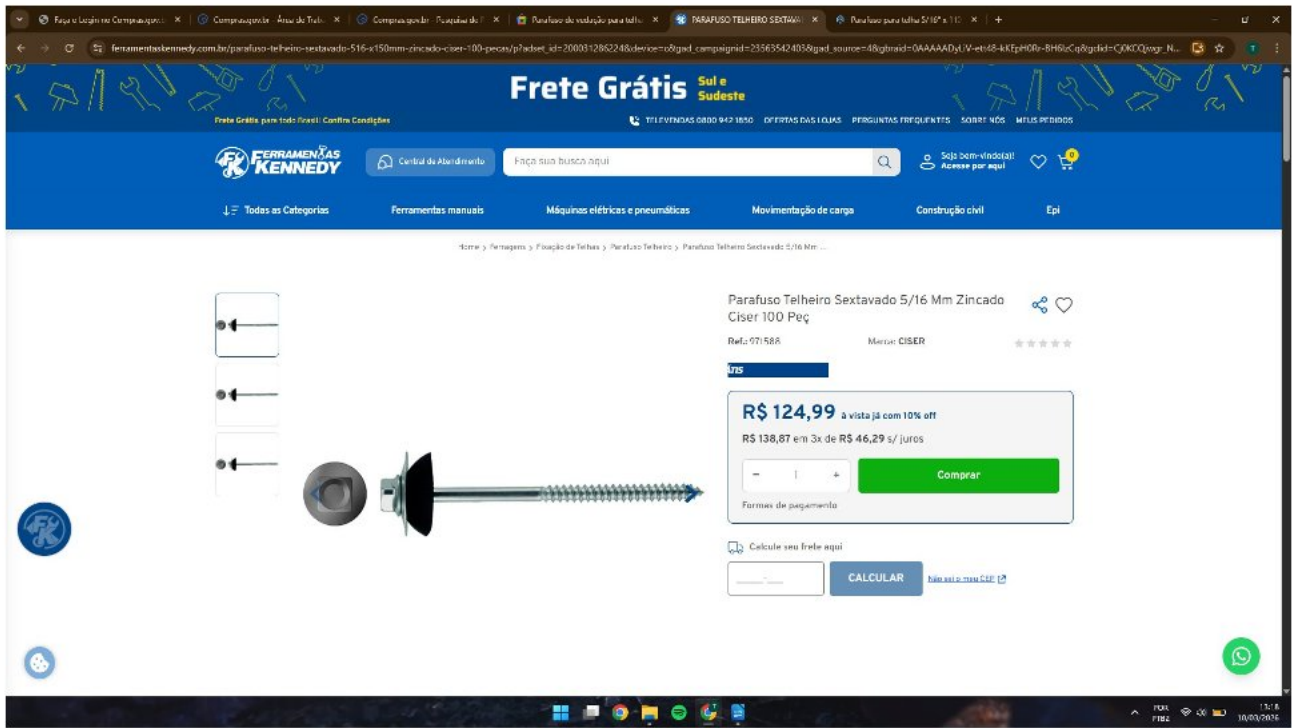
Faça o Login no Compras.gov.br ×
Compras.gov.br - Área de Trab ×
Compras.gov.br - Pesquisa de ×
Parafuso de vedação para telha ×
PARAFUSO TELHEIRO SEXTAVA ×
Parafuso para telha 5/16" x 11 ×
+

ferramentaskennedy.com.br/parafuso-telheiro-sextavado-516-x150mm-zincado-ciser-100-pecas/p?adset_id=20003128622488device=c&gad_campaignid=23563542403&gad_source=4&gbraid=0AAAAADyUV-ets48-kKEpH0Rr-BH6IzCq&gclid=Cj0KCQjwgr_N...

Frete Grátis Sul e Sudeste

Frete Grátis para todo Brasil | Confira Condições

TELEVENDAS 0800 942 1650 OFERTAS DAS LOJAS PERGUNTAS FREQUENTES SOBRE NÓS MEUS PEDIDOS

FERRAMENTAS KENNEDY

Central de Atendimento

Faça sua busca aqui

Seja bem-vindo(a)! Acesse por aqui

0

Todas as Categorias Ferramentas manuais Máquinas elétricas e pneumáticas Movimentação de carga Construção civil Epi

Home > Ferragens > Fixação de Telhas > Parafuso Telheiro > Parafuso Telheiro Sextavado 5/16 Mm ...

Parafuso Telheiro Sextavado 5/16 Mm Zincado Ciser 100 Peç

Ref.: 971588 Marca: CISER

R$ 124,99 à vista já com 10% off

R$ 138,87 em 3x de R$ 46,29 s/ juros

- 1 +

Comprar

Formas de pagamento

Calcule seu frete aqui

_____-___

CALCULAR

Não sei o meu CEP

POR PTB2

13:18 10/03/2026